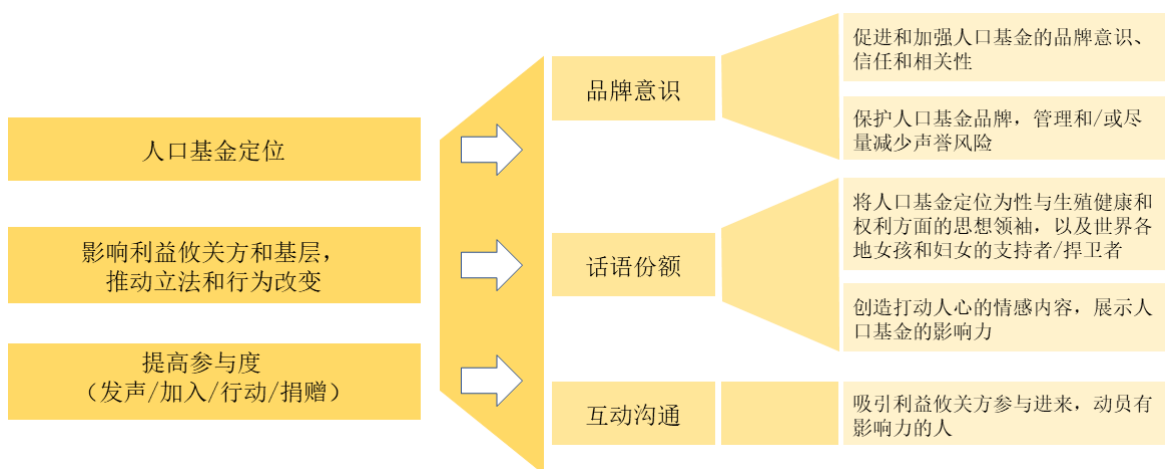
人口基金定位

影响利益攸关方和基层，推动立法和行为改变

提高参与度（发声/加入/行动/捐赠）

品牌意识

话语份额

互动沟通

促进和加强人口基金的品牌意识、信任和相关性

保护人口基金品牌，管理和/或尽量减少声誉风险

将人口基金定位为性与生殖健康和权利方面的思想领袖，以及世界各地女孩和妇女的支持者/捍卫者

创造打动人心的情感内容，展示人口基金的影响力

吸引利益攸关方参与进来，动员有影响力的人